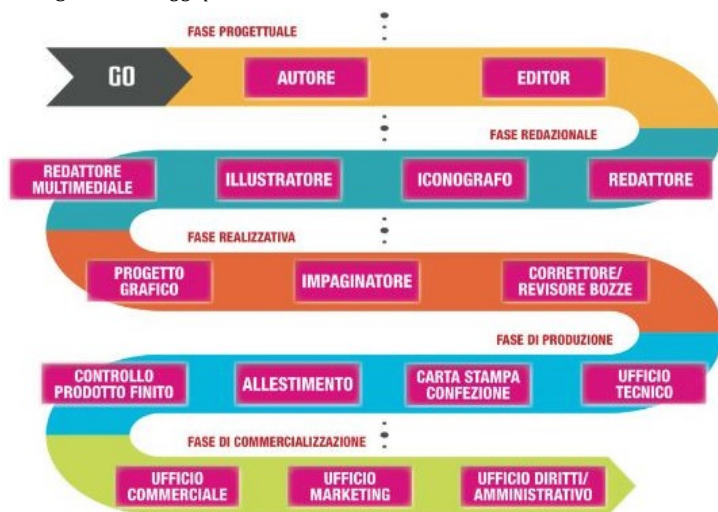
FASE PROGETTUALE

GO

AUTORE

EDITOR

FASE REDAZIONALE

REDATTORE MULTIMEDIALE

ILLUSTRATORE

ICONOGRAFO

REDATTORE

FASE REALIZZATIVA

PROGETTO GRAFICO

IMPAGINATORE

CORRETTORE/ REVISORE BOZZE

FASE DI PRODUZIONE

CONTROLLO PRODOTTO FINITO

ALLESTIMENTO

CARTA STAMPA CONFEZIONE

UFFICIO TECNICO

FASE DI COMMERCIALIZZAZIONE

UFFICIO COMMERCIALE

UFFICIO MARKETING

UFFICIO DIRITTI/ AMMINISTRATIVO